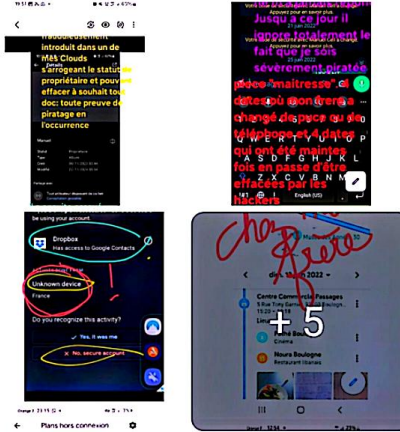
frauduleusement introduit dans un de Mes Clouds s'arrogeant le statut de propriétaire et pouvant effacer à souhait tout doc: toute preuve de piratage en l'occurrence

Details

Manuel

Jusqu a ce jour il ignore totalement le fait que je sois sévèrement piratée avec "maitresse" et dates ou mon frere a changé de puce ou de téléphone et 4 dates qui ont été maintes fois en passe d'être effacées par les hackers

Appuyez pour en savoir plus.
21 janv 2022

English (US)

be using your account.

Dropbox
Has access to Google Contacts

Unknown device
France

Do you recognize this activity?

Yes, it was me

No, secure account

Plans hors connexion

Changé Passe

dim. 16 janv. 2022

Centre Commercial Passages
5 Rue Tony Garnier

Cinema

Nours Boulogne
Restaurant libanais

+ 5